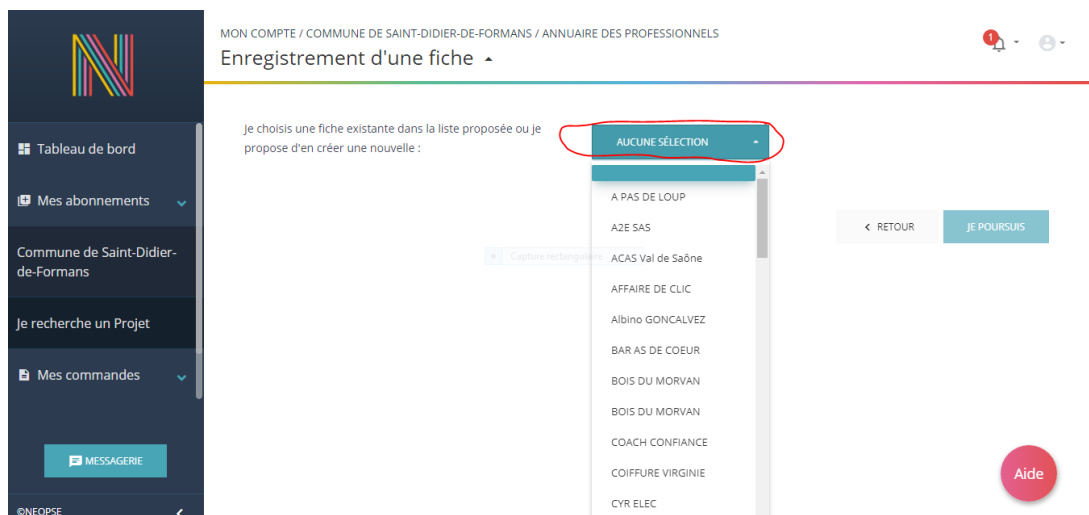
Tableau de bord

Mes abonnements

Commune de Saint-Didier-de-Formans

Je recherche un Projet

Mes commandes

MESSAGERIE

©NEOPSE

MON COMPTE / COMMUNE DE SAINT-DIDIER-DE-FORMANS / ANNUAIRE DES PROFESSIONNELS

Enregistrement d'une fiche

1

Je choisis une fiche existante dans la liste proposée ou je propose d'en créer une nouvelle :

AUCUNE SÉLECTION

A PAS DE LOUP
A2E SAS
ACAS Val de Saône
AFFAIRE DE CLIC
Albino GONCALVEZ
BAR AS DE COEUR
BOIS DU MORVAN
BOIS DU MORVAN
COACH CONFIANCE
COIFFURE VIRGINIE
CYR ELEC

Capture rectangulaire

RETOUR

JE POURSUIS

Aide